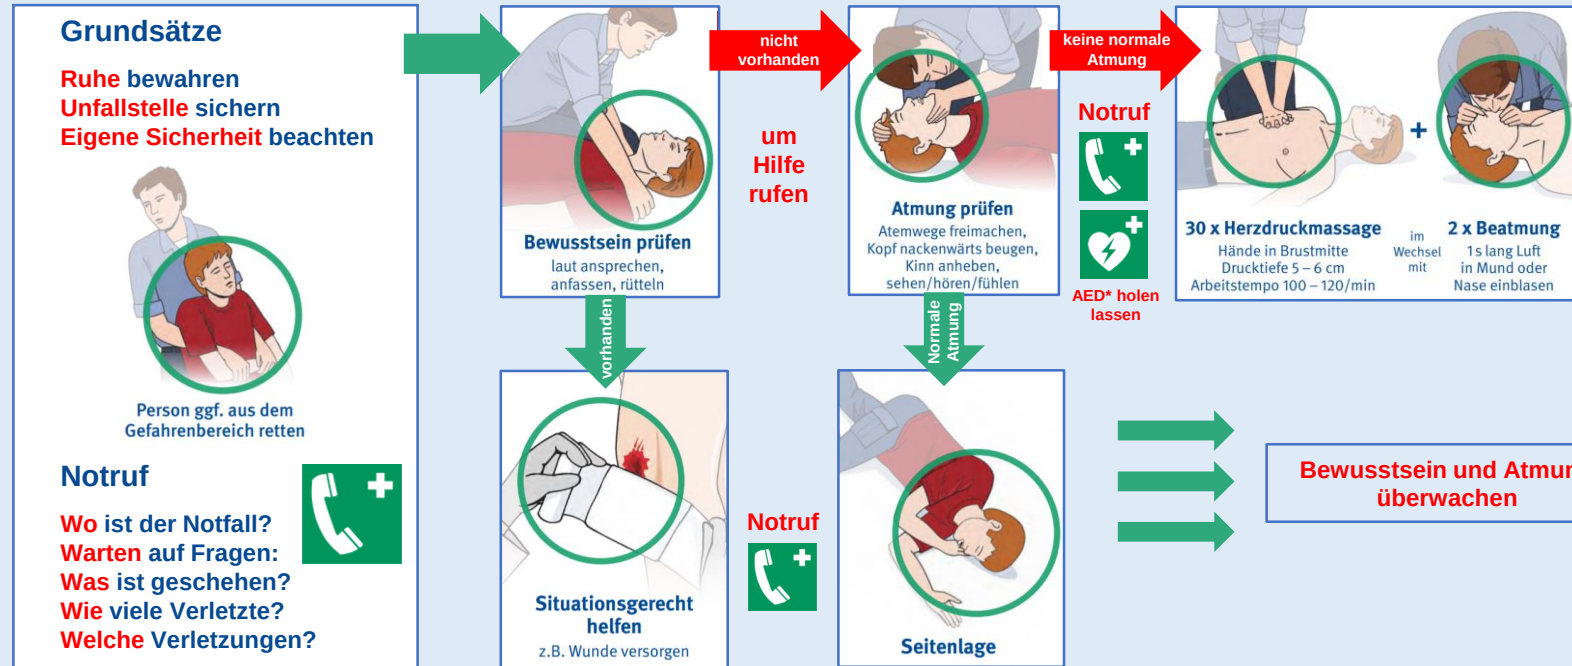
Grundsätze

Ruhe bewahren
Unfallstelle sichern
Eigene Sicherheit beachten

Person ggf. aus dem Gefahrenbereich retten

Notruf

Wo ist der Notfall?
Warten auf Fragen:
Was ist geschehen?
Wie viele Verletzte?
Welche Verletzungen?

Bewusstsein prüfen
laut ansprechen, anfassen, rütteln

nicht vorhanden

um Hilfe rufen

vorhanden

Situationsgerecht helfen
z.B. Wunde versorgen

Notruf

Atmung prüfen
Atemwege freimachen, Kopf nackenwärts beugen, Kinn anheben, sehen/hören/fühlen

Normale Atmung

Seitenlage

keine normale Atmung

Notruf

AED* holen lassen

30 x Herzdruckmassage
Hände in Brustmitte
Drucktiefe 5 – 6 cm
Arbeitstempo 100 – 120/min

im Wechsel mit

+

2 x Beatmung
1 s lang Luft in Mund oder Nase einblasen

Bewusstsein und Atmun
überwachen